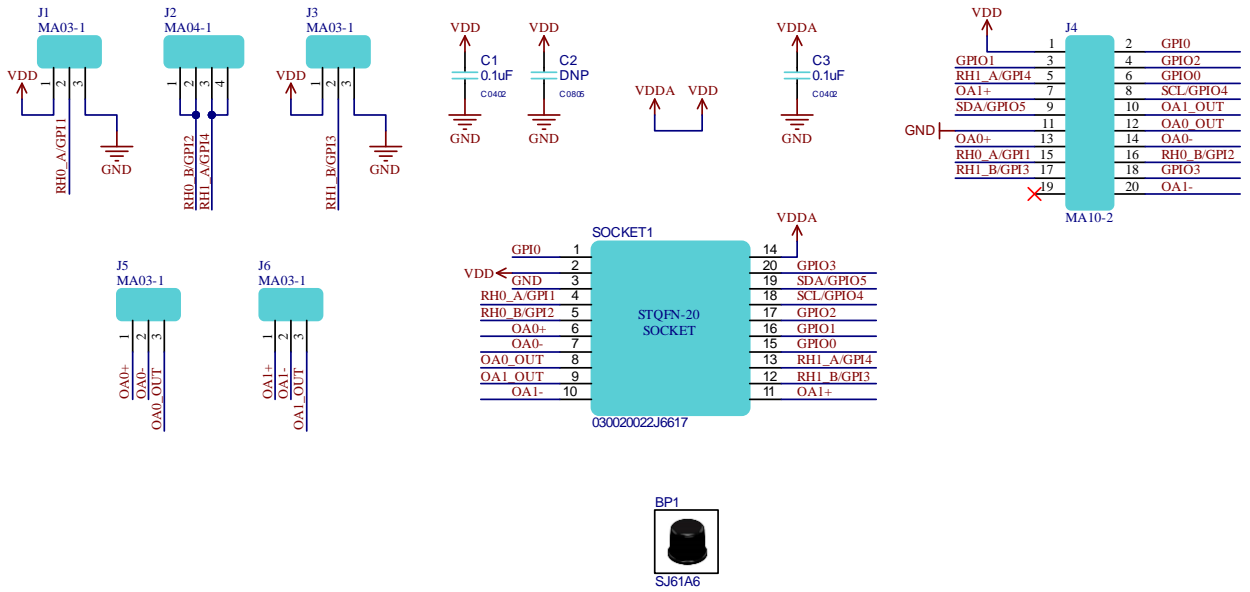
J1
MA03-1
VDD
1 2 3
RH0_A/GPI1
GND

J2
MA04-1
1 2 3 4
RH0_B/GPI2
RH1_A/GPI4

J3
MA03-1
VDD
1 2 3
RH1_B/GPI3
GND

VDD
C1
0.1uF
C0402
GND

VDD
C2
DNP
C0805
GND

VDDA VDD

VDDA
C3
0.1uF
C0402
GND

VDD
J4
GND

| | | | |
|---|---|---|---|
| | 1 | 2 | GPI0 |
| GPIO1 | 3 | 4 | GPIO2 |
| RH1_A/GPI4 | 5 | 6 | GPIO0 |
| OA1+ | 7 | 8 | SCL/GPIO4 |
| SDA/GPIO5 | 9 | 10 | OA1_OUT |
| | 11 | 12 | OA0_OUT |
| OA0+ | 13 | 14 | OA0- |
| RH0_A/GPI1 | 15 | 16 | RH0_B/GPI2 |
| RH1_B/GPI3 | 17 | 18 | GPIO3 |
| | 19 | 20 | OA1- |

MA10-2

J5
MA03-1
1 2 3
OA0+
OA0-
OA0_OUT

J6
MA03-1
1 2 3
OA1+
OA1-
OA1_OUT

SOCKET1
VDDA
VDD

| | | | |
|---|---|---|---|
| GPI0 | 1 | 14 | |
| | 2 | 20 | GPIO3 |
| GND | 3 | 19 | SDA/GPIO5 |
| RH0_A/GPI1 | 4 | 18 | SCL/GPIO4 |
| RH0_B/GPI2 | 5 | 17 | GPIO2 |
| OA0+ | 6 | 16 | GPIO1 |
| OA0- | 7 | 15 | GPIO0 |
| OA0_OUT | 8 | 13 | RH1_A/GPI4 |
| OA1_OUT | 9 | 12 | RH1_B/GPI3 |
| OA1- | 10 | 11 | OA1+ |

STQFN-20
SOCKET
030020022J6617

BP1
SJ61A6